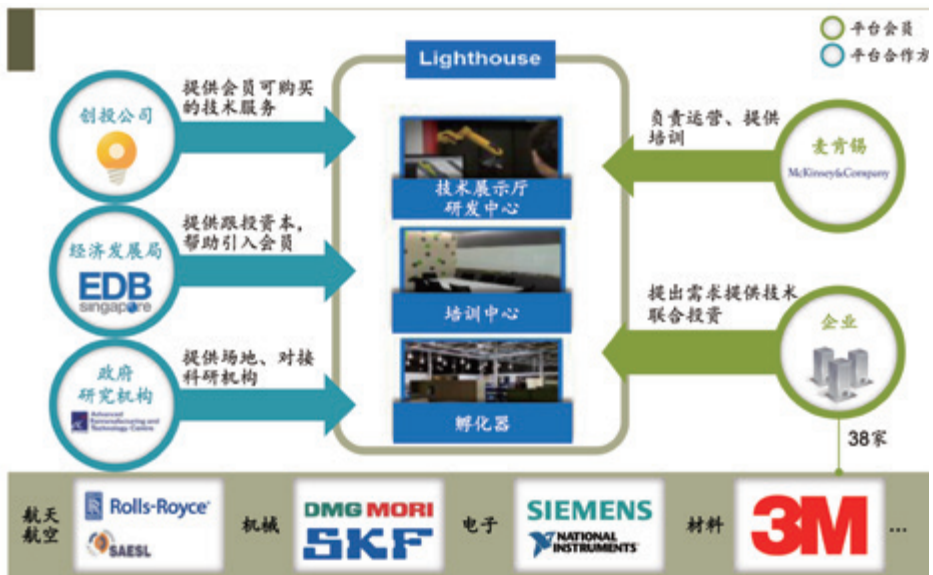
平台会员
平台合作方

Lighthouse

创投公司
提供会员可购买的技术服务

经济发展局
EDB singapore
提供跟投资本，帮助引入会员

政府研究机构
Advanced Remanufacturing and Technology Centre
提供场地、对接科研机构

技术展示厅
研发中心

培训中心

孵化器

负责运营、提供培训
麦肯锡
McKinsey&Company

提出需求提供技术联合投资
企业

38家

航天航空
Rolls-Royce
SAESL

机械
DMG MORI
SKF

电子
SIEMENS
NATIONAL INSTRUMENTS

材料
3M
…